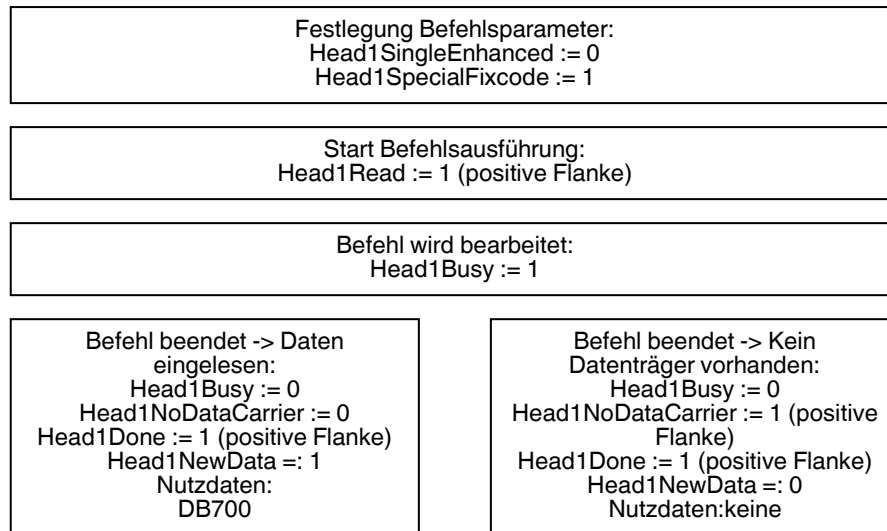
Festlegung Befehlsparameter:
Head1SingleEnhanced := 0
Head1SpecialFixcode := 1

Start Befehlsausführung:
Head1Read := 1 (positive Flanke)

Befehl wird bearbeitet:
Head1Busy := 1

Befehl beendet -> Daten eingelesen:
Head1Busy := 0
Head1NoDataCarrier := 0
Head1Done := 1 (positive Flanke)
Head1NewData =: 1
Nutzdaten:
DB700

Befehl beendet -> Kein Datenträger vorhanden:
Head1Busy := 0
Head1NoDataCarrier := 1 (positive Flanke)
Head1Done := 1 (positive Flanke)
Head1NewData =: 0
Nutzdaten:keine